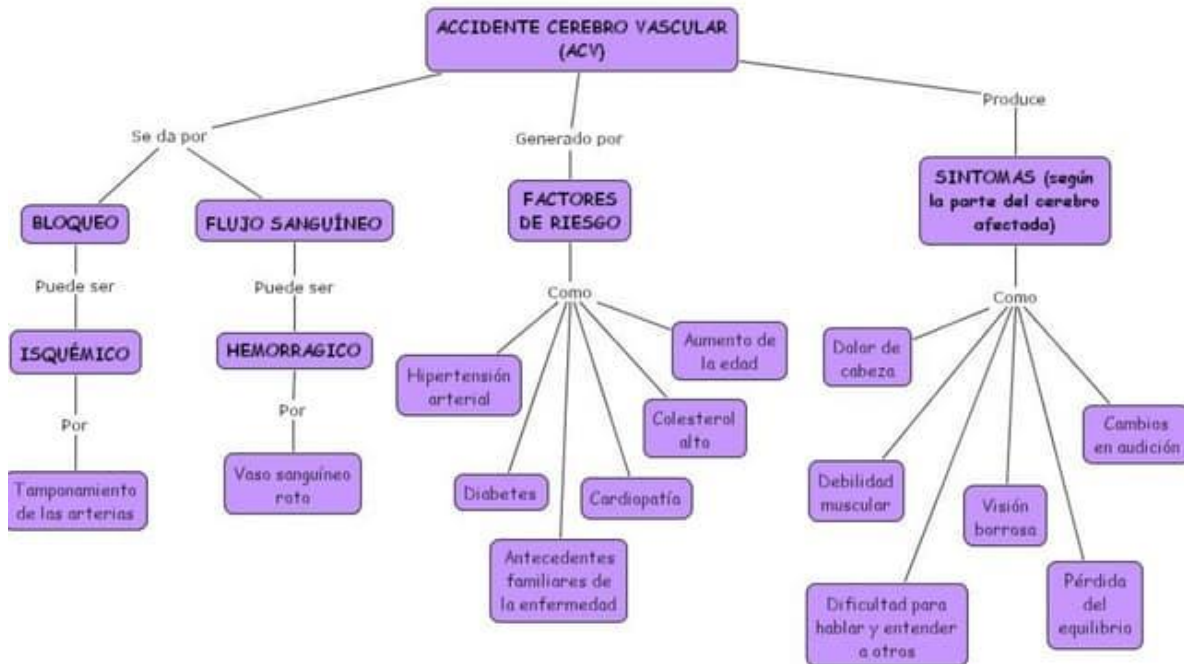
ACCIDENTE CEREBRO VASCULAR (ACV)

Se da por

BLOQUEO

Puede ser

ISQUÉMICO

Por

Taponamiento de las arterias

FLUJO SANGUÍNEO

Puede ser

HEMORRAGICO

Por

Vaso sanguíneo roto

Generado por

FACTORES DE RIESGO

Como

Hipertensión arterial

Diabetes

Antecedentes familiares de la enfermedad

Cardiopatía

Colesterol alto

Aumento de la edad

Produce

SINTOMAS (según la parte del cerebro afectada)

Como

Dolor de cabeza

Debilidad muscular

Dificultad para hablar y entender a otros

Visión borrosa

Pérdida del equilibrio

Cambios en audición